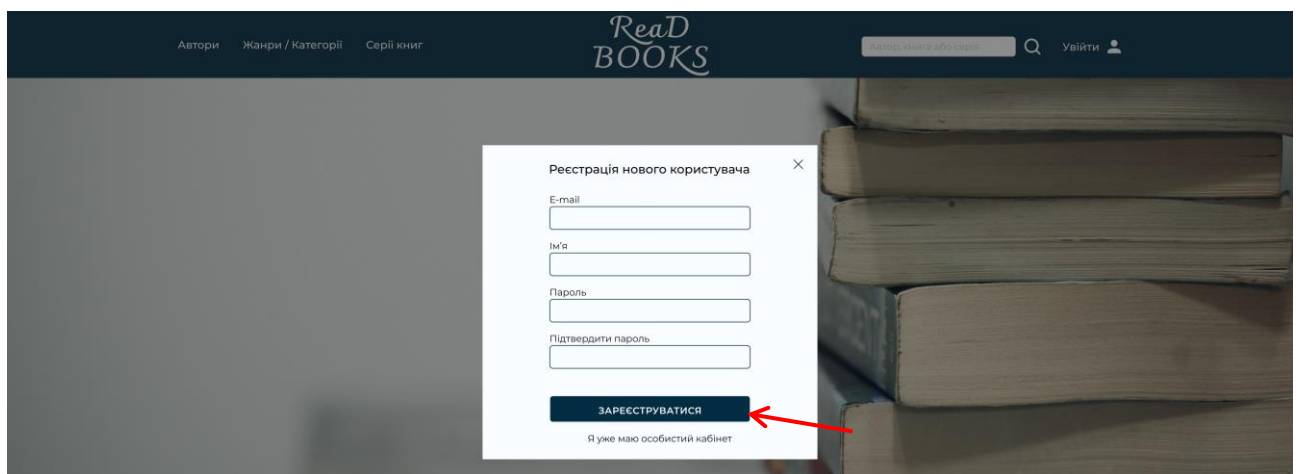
Автори Жанри / Категорії Серії книг

ReaD BOOKS

Автор, книга або серія

Увійти

Реєстрація нового користувача

×

E-mail

Ім'я

Пароль

Підтвердити пароль

ЗАРЕЄСТРУВАТИСЯ

Я уже маю особистий кабінет